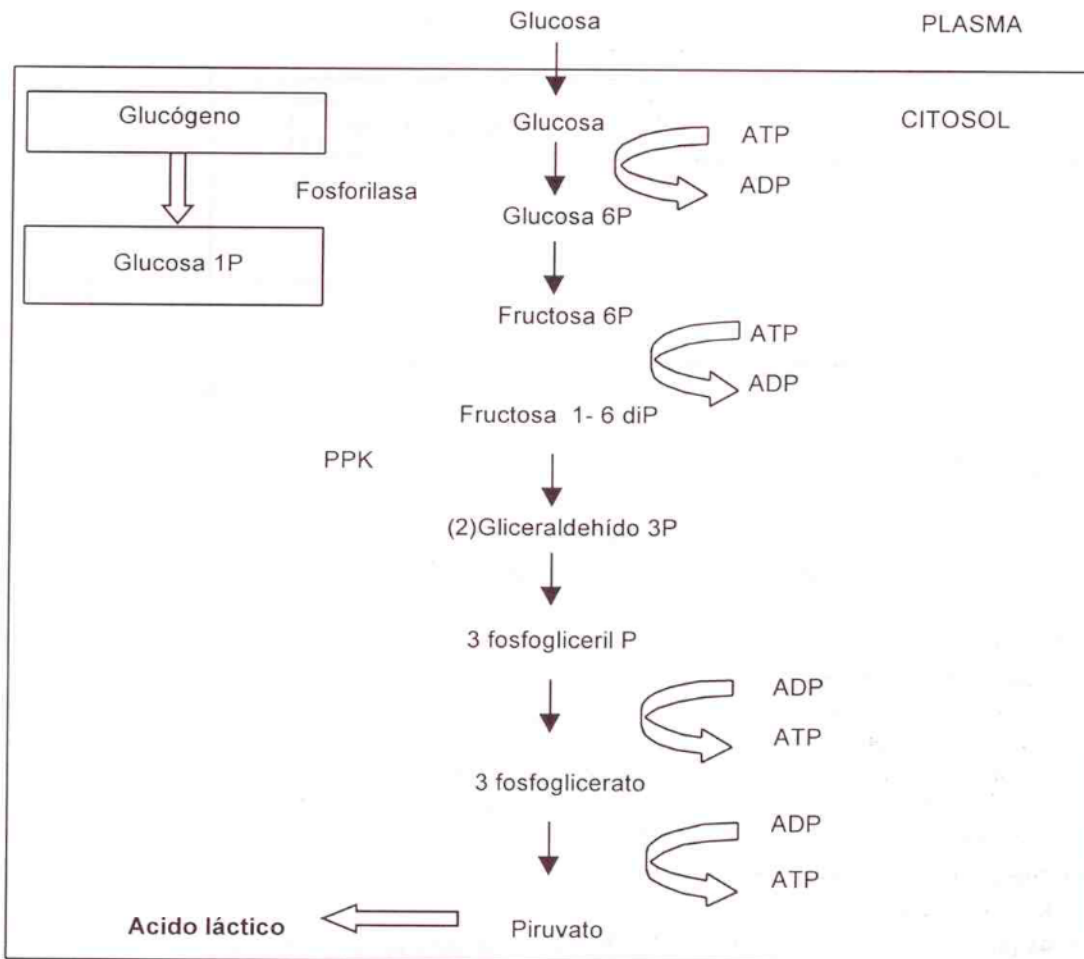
Glucosa

PLASMA

Glucógeno

Glucosa

ATP

CITOSOL

Fosforilasa

ADP

Glucosa 6P

Glucosa 1P

Fructosa 6P

ATP

ADP

Fructosa 1- 6 diP

PPK

(2)Gliceraldehído 3P

3 fosfogliceril P

ADP

ATP

3 fosfoglicerato

ADP

ATP

**Acido láctico**

Piruvato